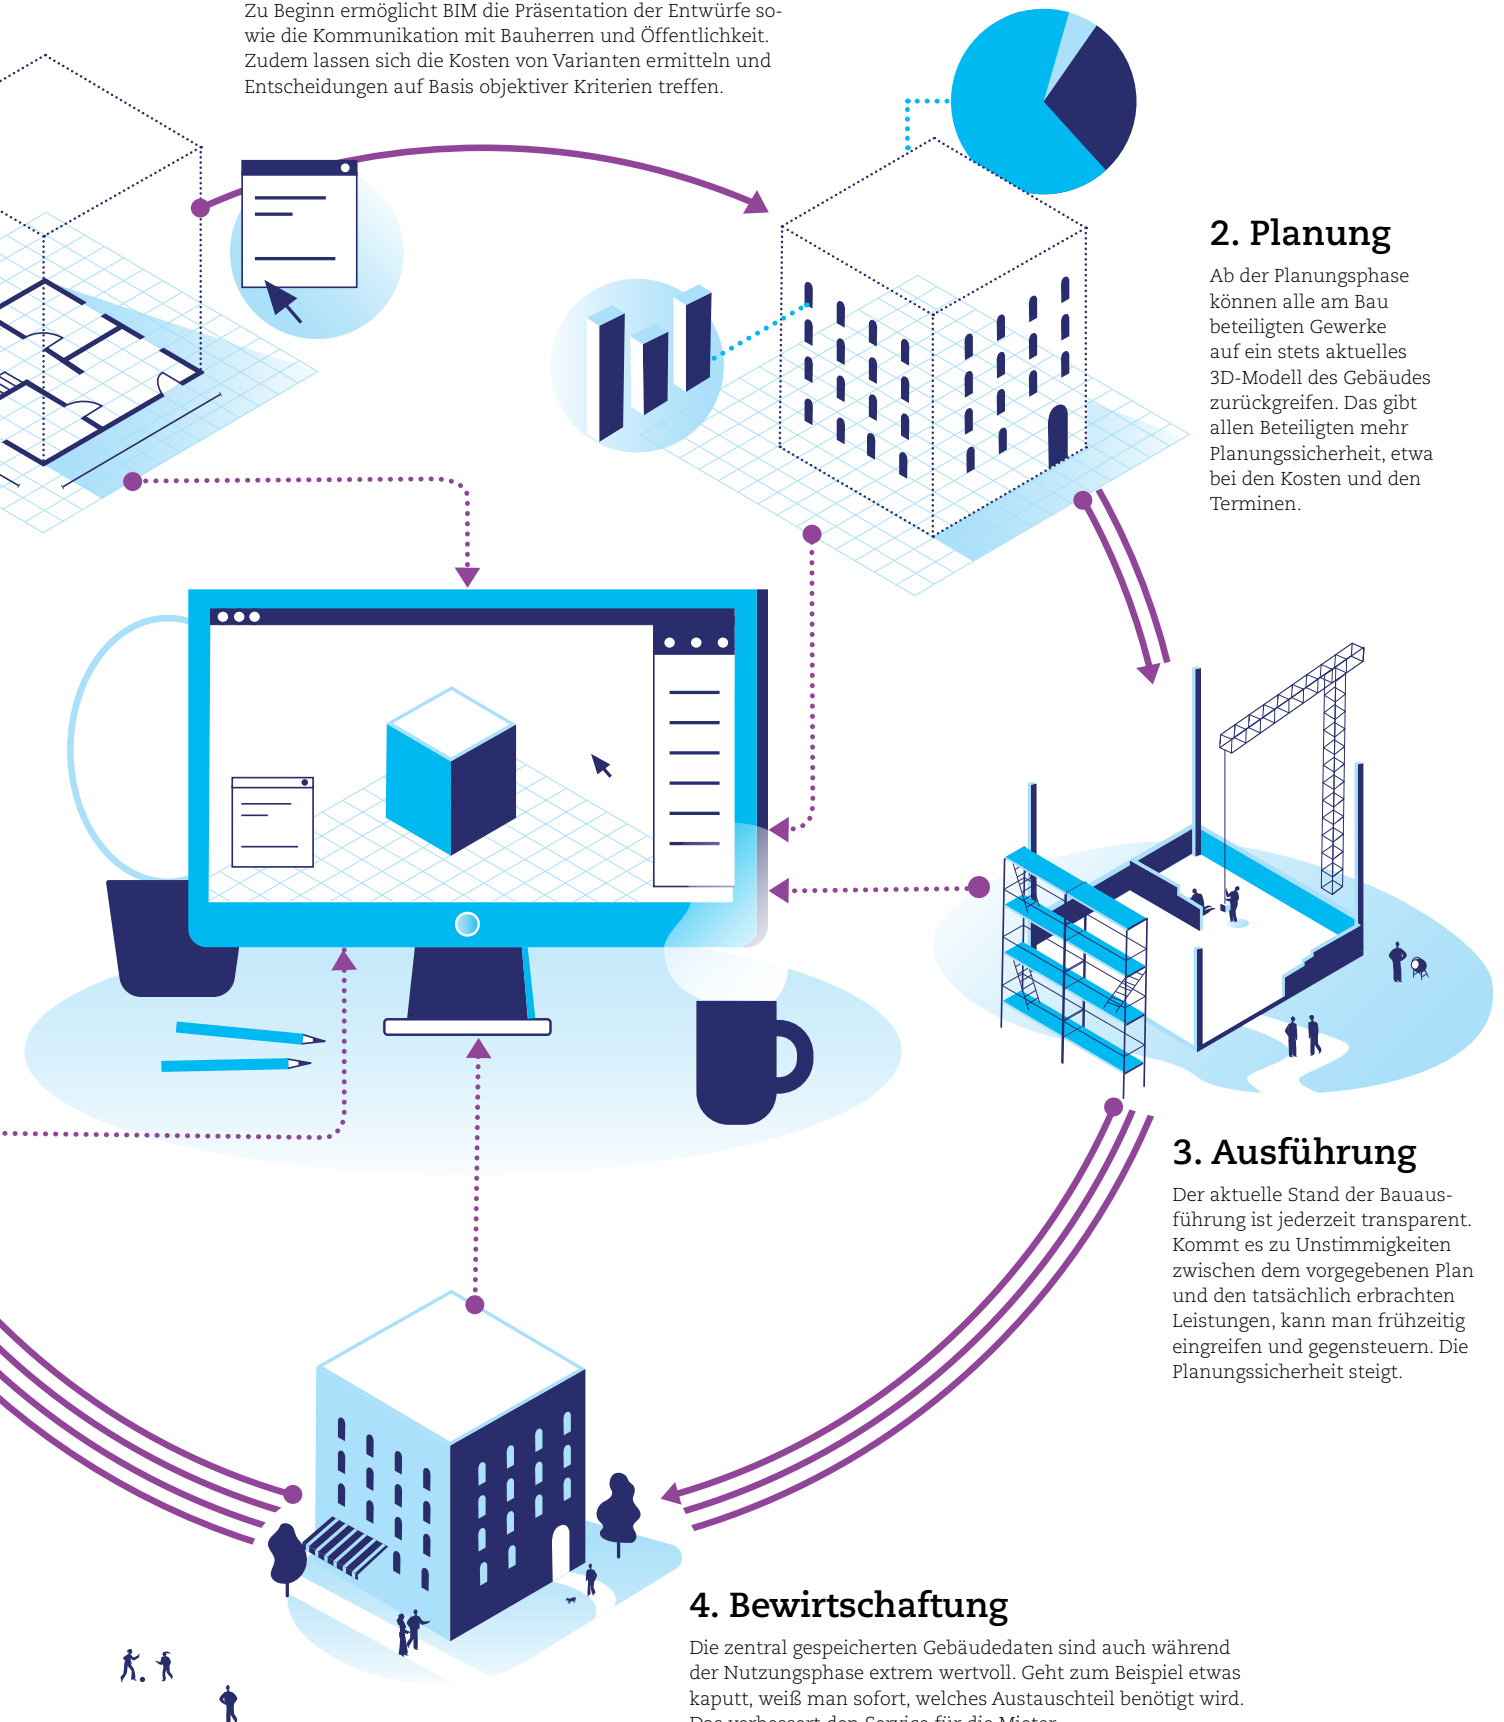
Zu Beginn ermöglicht BIM die Präsentation der Entwürfe sowie die Kommunikation mit Bauherren und Öffentlichkeit. Zudem lassen sich die Kosten von Varianten ermitteln und Entscheidungen auf Basis objektiver Kriterien treffen.

2. Planung

Ab der Planungsphase können alle am Bau beteiligten Gewerke auf ein stets aktuelles 3D-Modell des Gebäudes zurückgreifen. Das gibt allen Beteiligten mehr Planungssicherheit, etwa bei den Kosten und den Terminen.

3. Ausführung

Der aktuelle Stand der Bauausführung ist jederzeit transparent. Kommt es zu Unstimmigkeiten zwischen dem vorgegebenen Plan und den tatsächlich erbrachten Leistungen, kann man frühzeitig eingreifen und gegensteuern. Die Planungssicherheit steigt.

4. Bewirtschaftung

Die zentral gespeicherten Gebäudedaten sind auch während der Nutzungsphase extrem wertvoll. Geht zum Beispiel etwas kaputt, weiß man sofort, welches Austauschteil benötigt wird. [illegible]